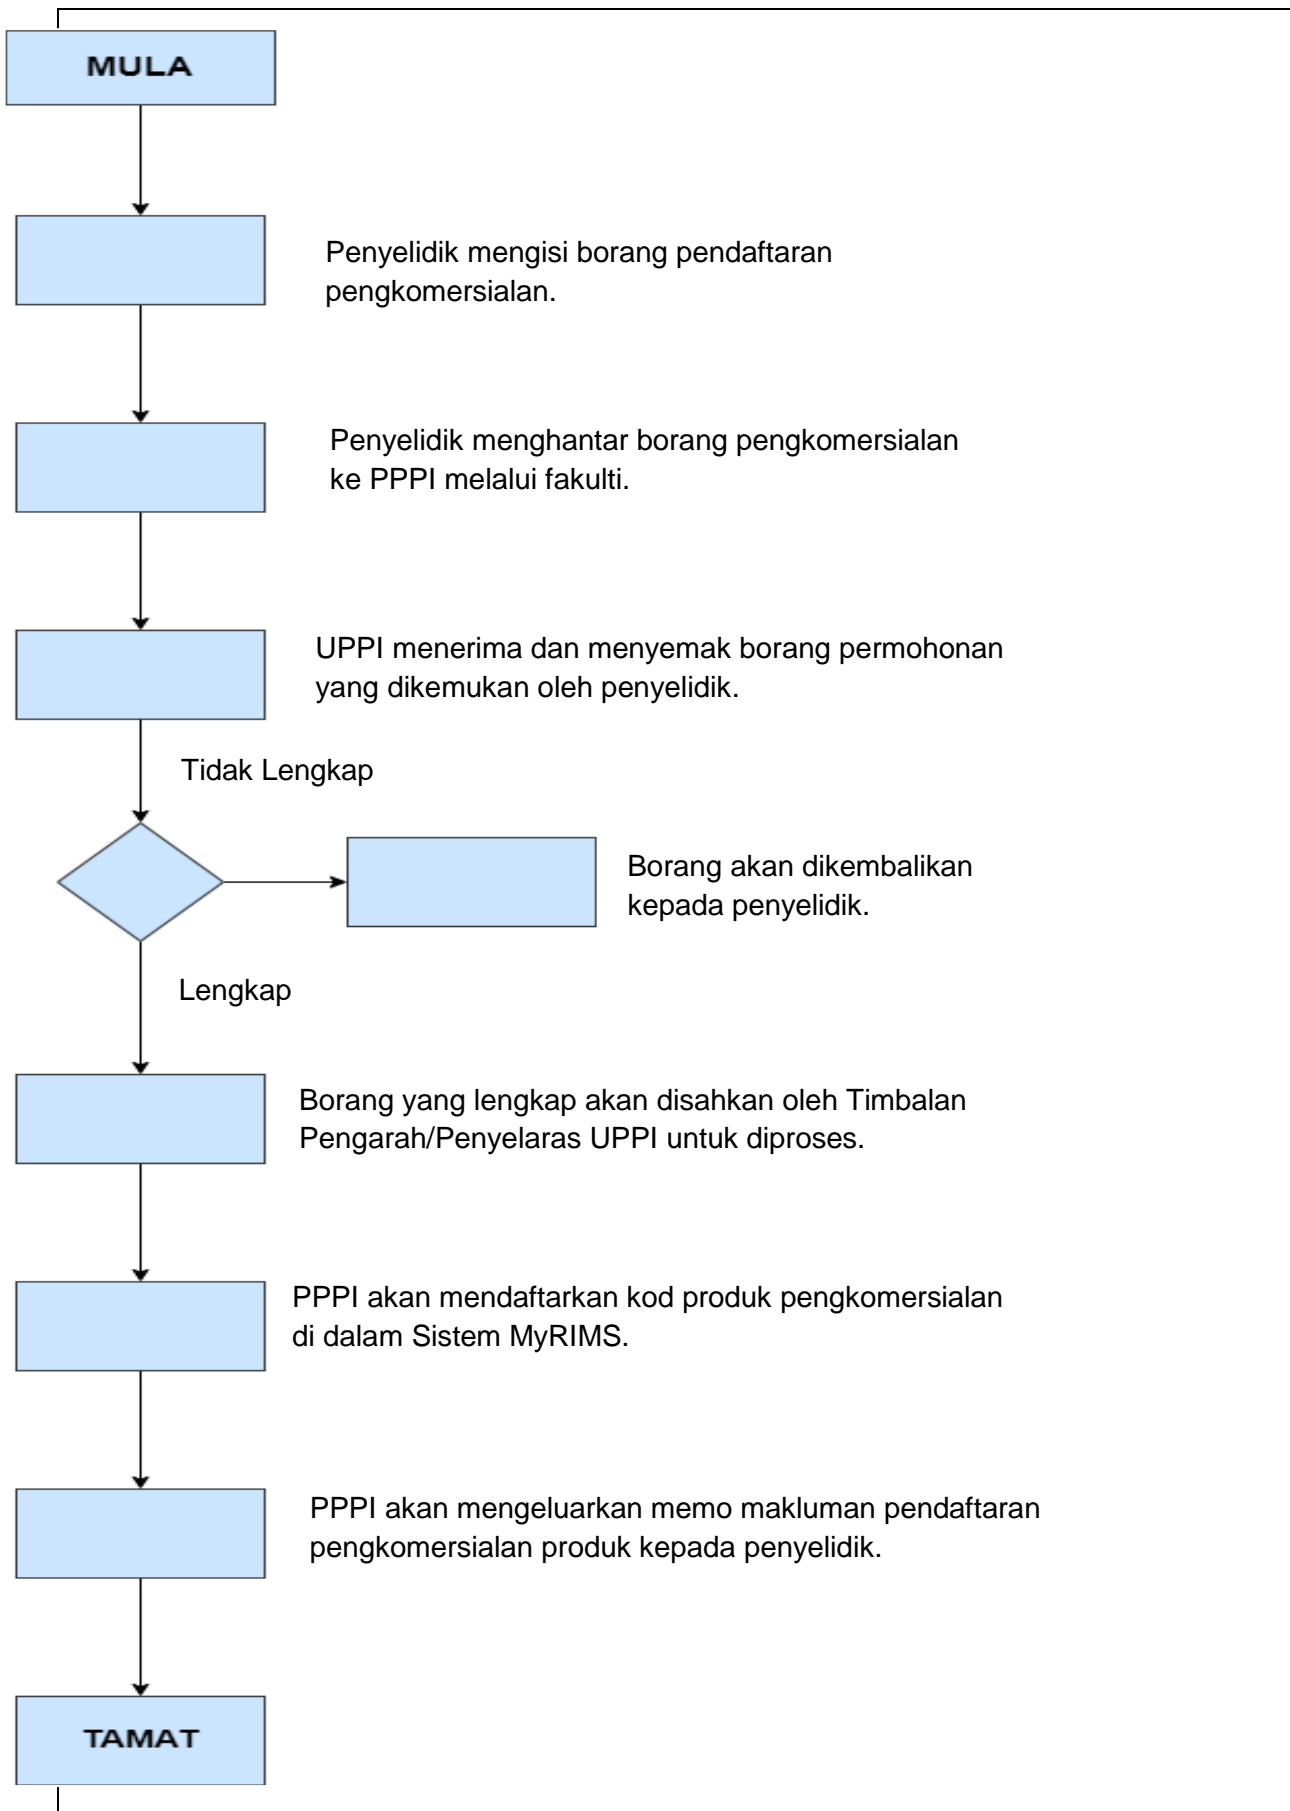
MULA

Penyelidik mengisi borang pendaftaran pengkomersialan.

Penyelidik menghantar borang pengkomersialan ke PPPI melalui fakulti.

UPPI menerima dan menyemak borang permohonan yang dikemukan oleh penyelidik.

Tidak Lengkap

Borang akan dikembalikan kepada penyelidik.

Lengkap

Borang yang lengkap akan disahkan oleh Timbalan Pengarah/Penyelaras UPPI untuk diproses.

PPPI akan mendaftarkan kod produk pengkomersialan di dalam Sistem MyRIMS.

PPPI akan mengeluarkan memo makluman pendaftaran pengkomersialan produk kepada penyelidik.

TAMAT